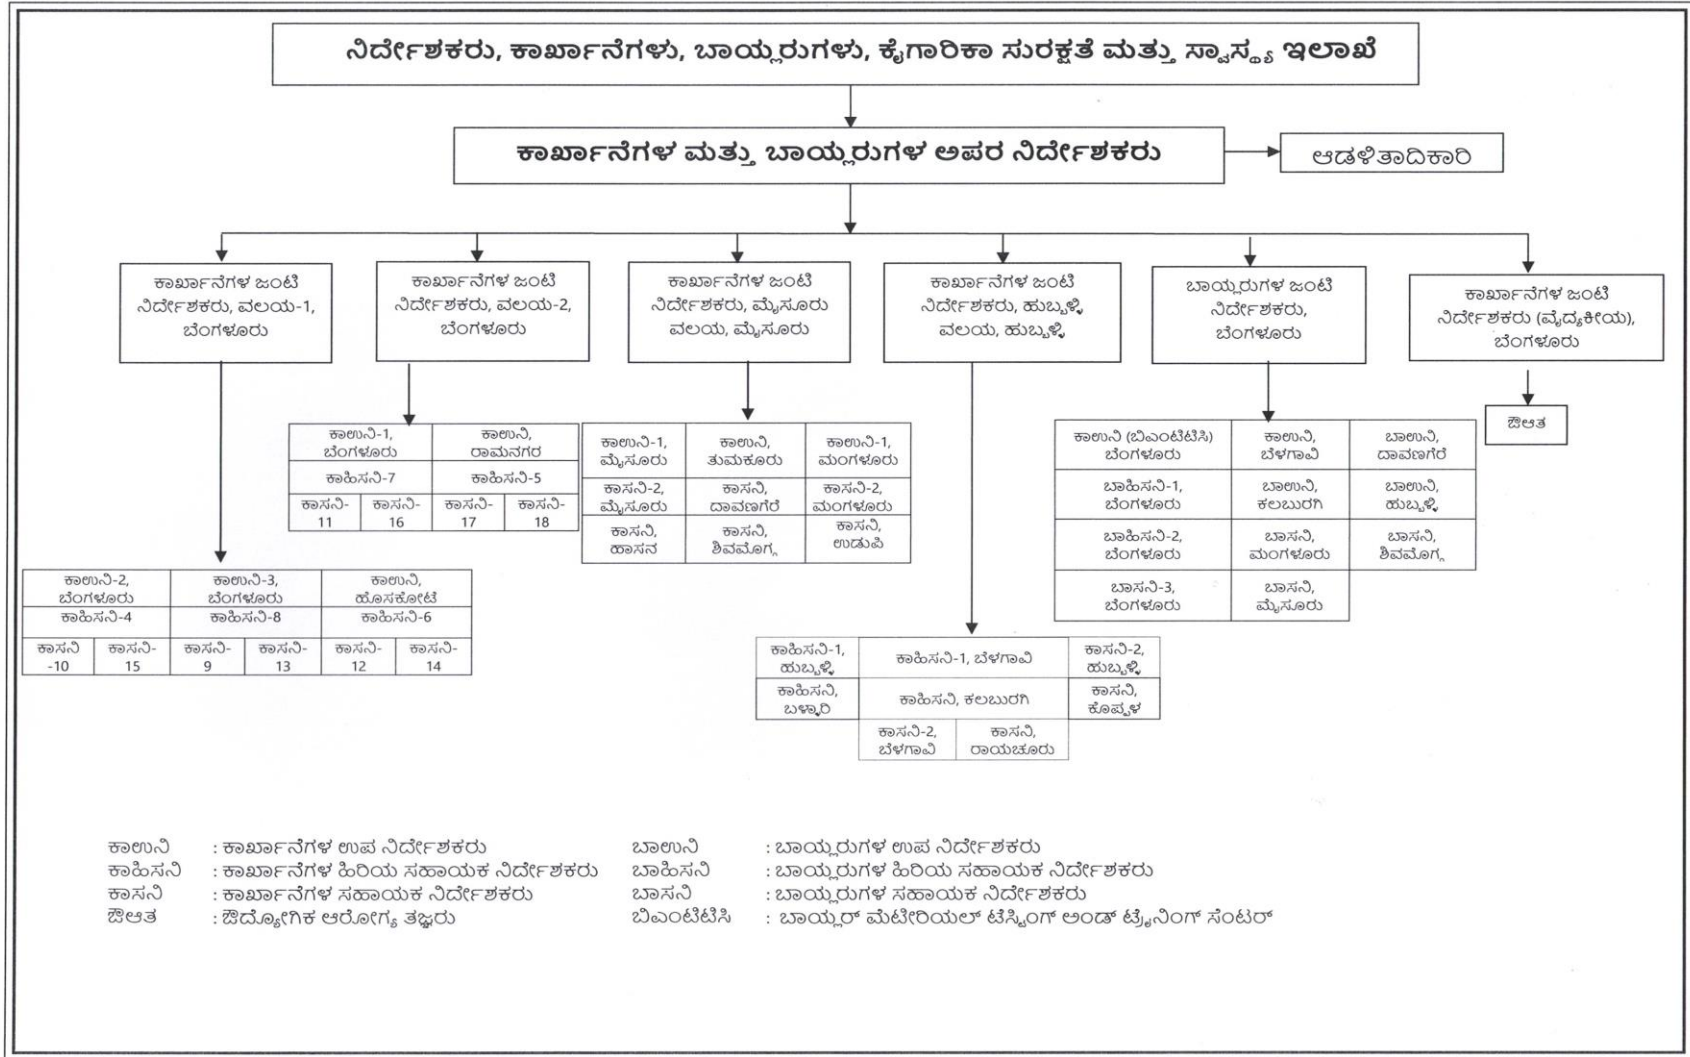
ನಿರ್ದೇಶಕರು, ಕಾರ್ಖಾನೆಗಳು, ಬಾಯ್ಲರುಗಳು, ಕೈಗಾರಿಕಾ ಸುರಕ್ಷತೆ ಮತ್ತು ಸ್ವಾಸ್ಥ್ಯ ಇಲಾಖೆ

ಕಾರ್ಖಾನೆಗಳ ಮತ್ತು ಬಾಯ್ಲರುಗಳ ಅಪರ ನಿರ್ದೇಶಕರು

ಆಡಳಿತಾದಿಕಾರಿ

ಕಾರ್ಖಾನೆಗಳ ಜಂಟಿ ನಿರ್ದೇಶಕರು, ವಲಯ-1, ಬೆಂಗಳೂರು

ಕಾರ್ಖಾನೆಗಳ ಜಂಟಿ ನಿರ್ದೇಶಕರು, ವಲಯ-2, ಬೆಂಗಳೂರು

ಕಾರ್ಖಾನೆಗಳ ಜಂಟಿ ನಿರ್ದೇಶಕರು, ಮೈಸೂರು ವಲಯ, ಮೈಸೂರು

ಕಾರ್ಖಾನೆಗಳ ಜಂಟಿ ನಿರ್ದೇಶಕರು, ಹುಬ್ಬಳ್ಳಿ ವಲಯ, ಹುಬ್ಬಳ್ಳಿ

ಬಾಯ್ಲರುಗಳ ಜಂಟಿ ನಿರ್ದೇಶಕರು, ಬೆಂಗಳೂರು

ಕಾರ್ಖಾನೆಗಳ ಜಂಟಿ ನಿರ್ದೇಶಕರು (ವೈದ್ಯಕೀಯ), ಬೆಂಗಳೂರು

| ಕಾಉನಿ-1, ಬೆಂಗಳೂರು | | ಕಾಉನಿ, ರಾಮನಗರ | |
|---|---|---|---|
| ಕಾಹಿಸನಿ-7 | | ಕಾಹಿಸನಿ-5 | |
| ಕಾಸನಿ-11 | ಕಾಸನಿ-16 | ಕಾಸನಿ-17 | ಕಾಸನಿ-18 |

| ಕಾಉನಿ-1, ಮೈಸೂರು | ಕಾಉನಿ, ತುಮಕೂರು | ಕಾಉನಿ-1, ಮಂಗಳೂರು |
|---|---|---|
| ಕಾಸನಿ-2, ಮೈಸೂರು | ಕಾಸನಿ, ದಾವಣಗೆರೆ | ಕಾಸನಿ-2, ಮಂಗಳೂರು |
| ಕಾಸನಿ, ಹಾಸನ | ಕಾಸನಿ, ಶಿವಮೊಗ್ಗ | ಕಾಸನಿ, ಉಡುಪಿ |

| ಕಾಉನಿ (ಬಿಎಂಟಿಟಿಸಿ) ಬೆಂಗಳೂರು | ಕಾಉನಿ, ಬೆಳಗಾವಿ | ಬಾಉನಿ, ದಾವಣಗೆರೆ |
|---|---|---|
| ಬಾಹಿಸನಿ-1, ಬೆಂಗಳೂರು | ಬಾಉನಿ, ಕಲಬುರಗಿ | ಬಾಉನಿ, ಹುಬ್ಬಳ್ಳಿ |
| ಬಾಹಿಸನಿ-2, ಬೆಂಗಳೂರು | ಬಾಸನಿ, ಮಂಗಳೂರು | ಬಾಸನಿ, ಶಿವಮೊಗ್ಗ |
| ಬಾಸನಿ-3, ಬೆಂಗಳೂರು | ಬಾಸನಿ, ಮೈಸೂರು | |

ಔಆತ

| ಕಾಉನಿ-2, ಬೆಂಗಳೂರು | | ಕಾಉನಿ-3, ಬೆಂಗಳೂರು | | ಕಾಉನಿ, ಹೊಸಕೋಟೆ | |
|---|---|---|---|---|---|
| ಕಾಹಿಸನಿ-4 | | ಕಾಹಿಸನಿ-8 | | ಕಾಹಿಸನಿ-6 | |
| ಕಾಸನಿ-10 | ಕಾಸನಿ-15 | ಕಾಸನಿ-9 | ಕಾಸನಿ-13 | ಕಾಸನಿ-12 | ಕಾಸನಿ-14 |

| ಕಾಹಿಸನಿ-1, ಹುಬ್ಬಳ್ಳಿ | ಕಾಹಿಸನಿ-1, ಬೆಳಗಾವಿ | | ಕಾಸನಿ-2, ಹುಬ್ಬಳ್ಳಿ |
|---|---|---|---|
| ಕಾಹಿಸನಿ, ಬಳ್ಳಾರಿ | ಕಾಹಿಸನಿ, ಕಲಬುರಗಿ | | ಕಾಸನಿ, ಕೊಪ್ಪಳ |
| | ಕಾಸನಿ-2, ಬೆಳಗಾವಿ | ಕಾಸನಿ, ರಾಯಚೂರು | |

ಕಾಉನಿ : ಕಾರ್ಖಾನೆಗಳ ಉಪ ನಿರ್ದೇಶಕರು
ಕಾಹಿಸನಿ : ಕಾರ್ಖಾನೆಗಳ ಹಿರಿಯ ಸಹಾಯಕ ನಿರ್ದೇಶಕರು
ಕಾಸನಿ : ಕಾರ್ಖಾನೆಗಳ ಸಹಾಯಕ ನಿರ್ದೇಶಕರು
ಔಆತ : ಔದ್ಯೋಗಿಕ ಆರೋಗ್ಯ ತಜ್ಞರು

ಬಾಉನಿ : ಬಾಯ್ಲರುಗಳ ಉಪ ನಿರ್ದೇಶಕರು
ಬಾಹಿಸನಿ : ಬಾಯ್ಲರುಗಳ ಹಿರಿಯ ಸಹಾಯಕ ನಿರ್ದೇಶಕರು
ಬಾಸನಿ : ಬಾಯ್ಲರುಗಳ ಸಹಾಯಕ ನಿರ್ದೇಶಕರು
ಬಿಎಂಟಿಟಿಸಿ : ಬಾಯ್ಲರ್ ಮೆಟೀರಿಯಲ್ ಟೆಸ್ಟಿಂಗ್ ಅಂಡ್ ಟ್ರೈನಿಂಗ್ ಸೆಂಟರ್